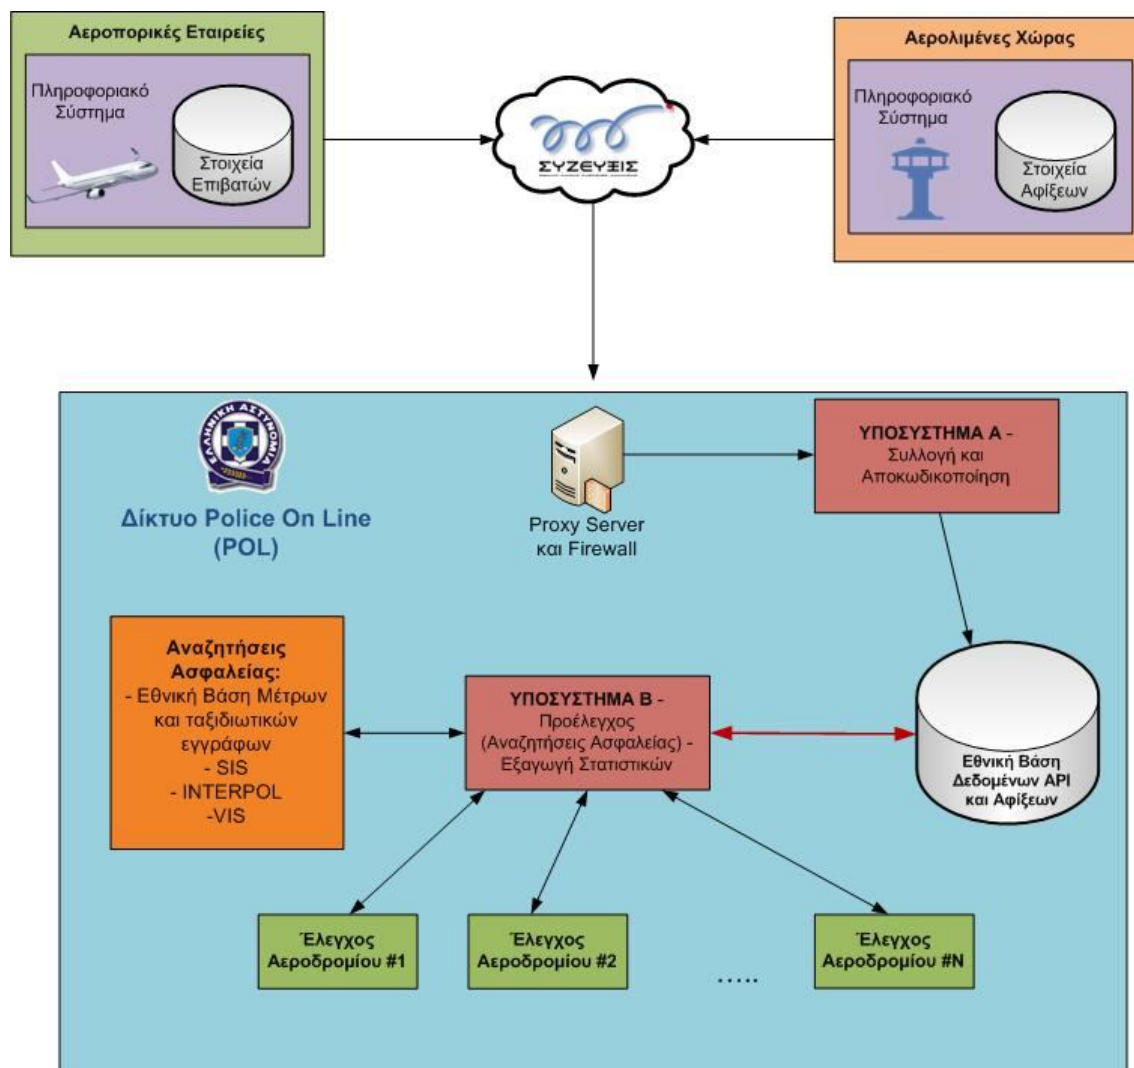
Αεροπορικές Εταιρείες

Πληροφοριακό Σύστημα

Στοιχεία Επιβατών

ΣΥΖΕΥΞΙΣ

Αερολιμένες Χώρας

Πληροφοριακό Σύστημα

Στοιχεία Αφίξεων

ΕΛΛΗΝΙΚΗ ΑΣΤΥΝΟΜΙΑ

Δίκτυο Police On Line (POL)

Proxy Server και Firewall

ΥΠΟΣΥΣΤΗΜΑ Α - Συλλογή και Αποκωδικοποίηση

Αναζητήσεις Ασφαλείας:
- Εθνική Βάση Μέτρων και ταξιδιωτικών εγγράφων
- SIS
- INTERPOL
-VIS

ΥΠΟΣΥΣΤΗΜΑ Β - Προέλεγχος (Αναζητήσεις Ασφαλείας) - Εξαγωγή Στατιστικών

Εθνική Βάση Δεδομένων API και Αφίξεων

Έλεγχος Αεροδρομίου #1

Έλεγχος Αεροδρομίου #2

.....

Έλεγχος Αεροδρομίου #N